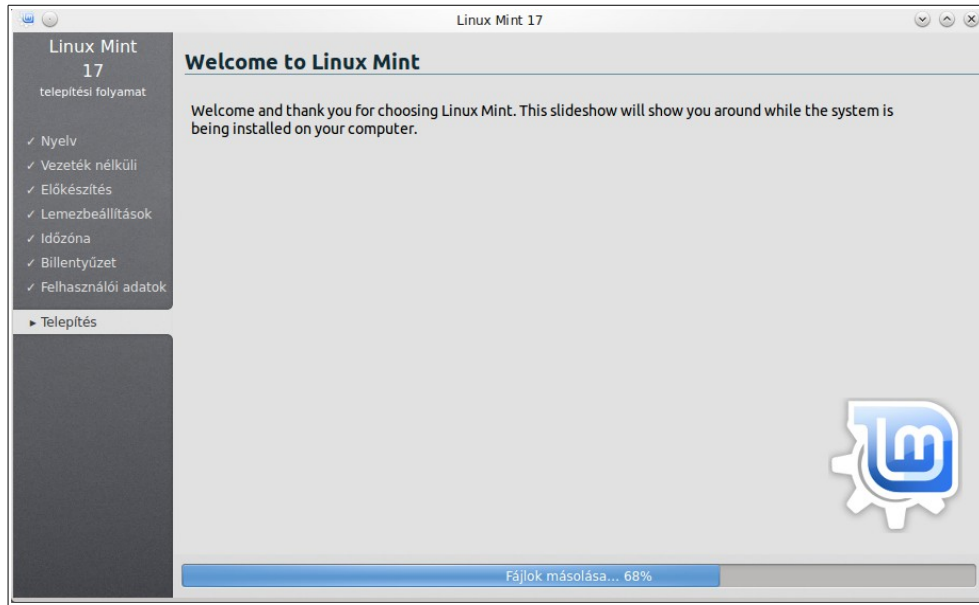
Linux Mint 17

Linux Mint
17
telepítési folyamat

✓ Nyelv
✓ Vezeték nélküli
✓ Előkészítés
✓ Lemezbeállítások
✓ Időzóna
✓ Billentyűzet
✓ Felhasználói adatok
▸ Telepítés

Welcome to Linux Mint

Welcome and thank you for choosing Linux Mint. This slideshow will show you around while the system is being installed on your computer.

Fájlok másolása... 68%